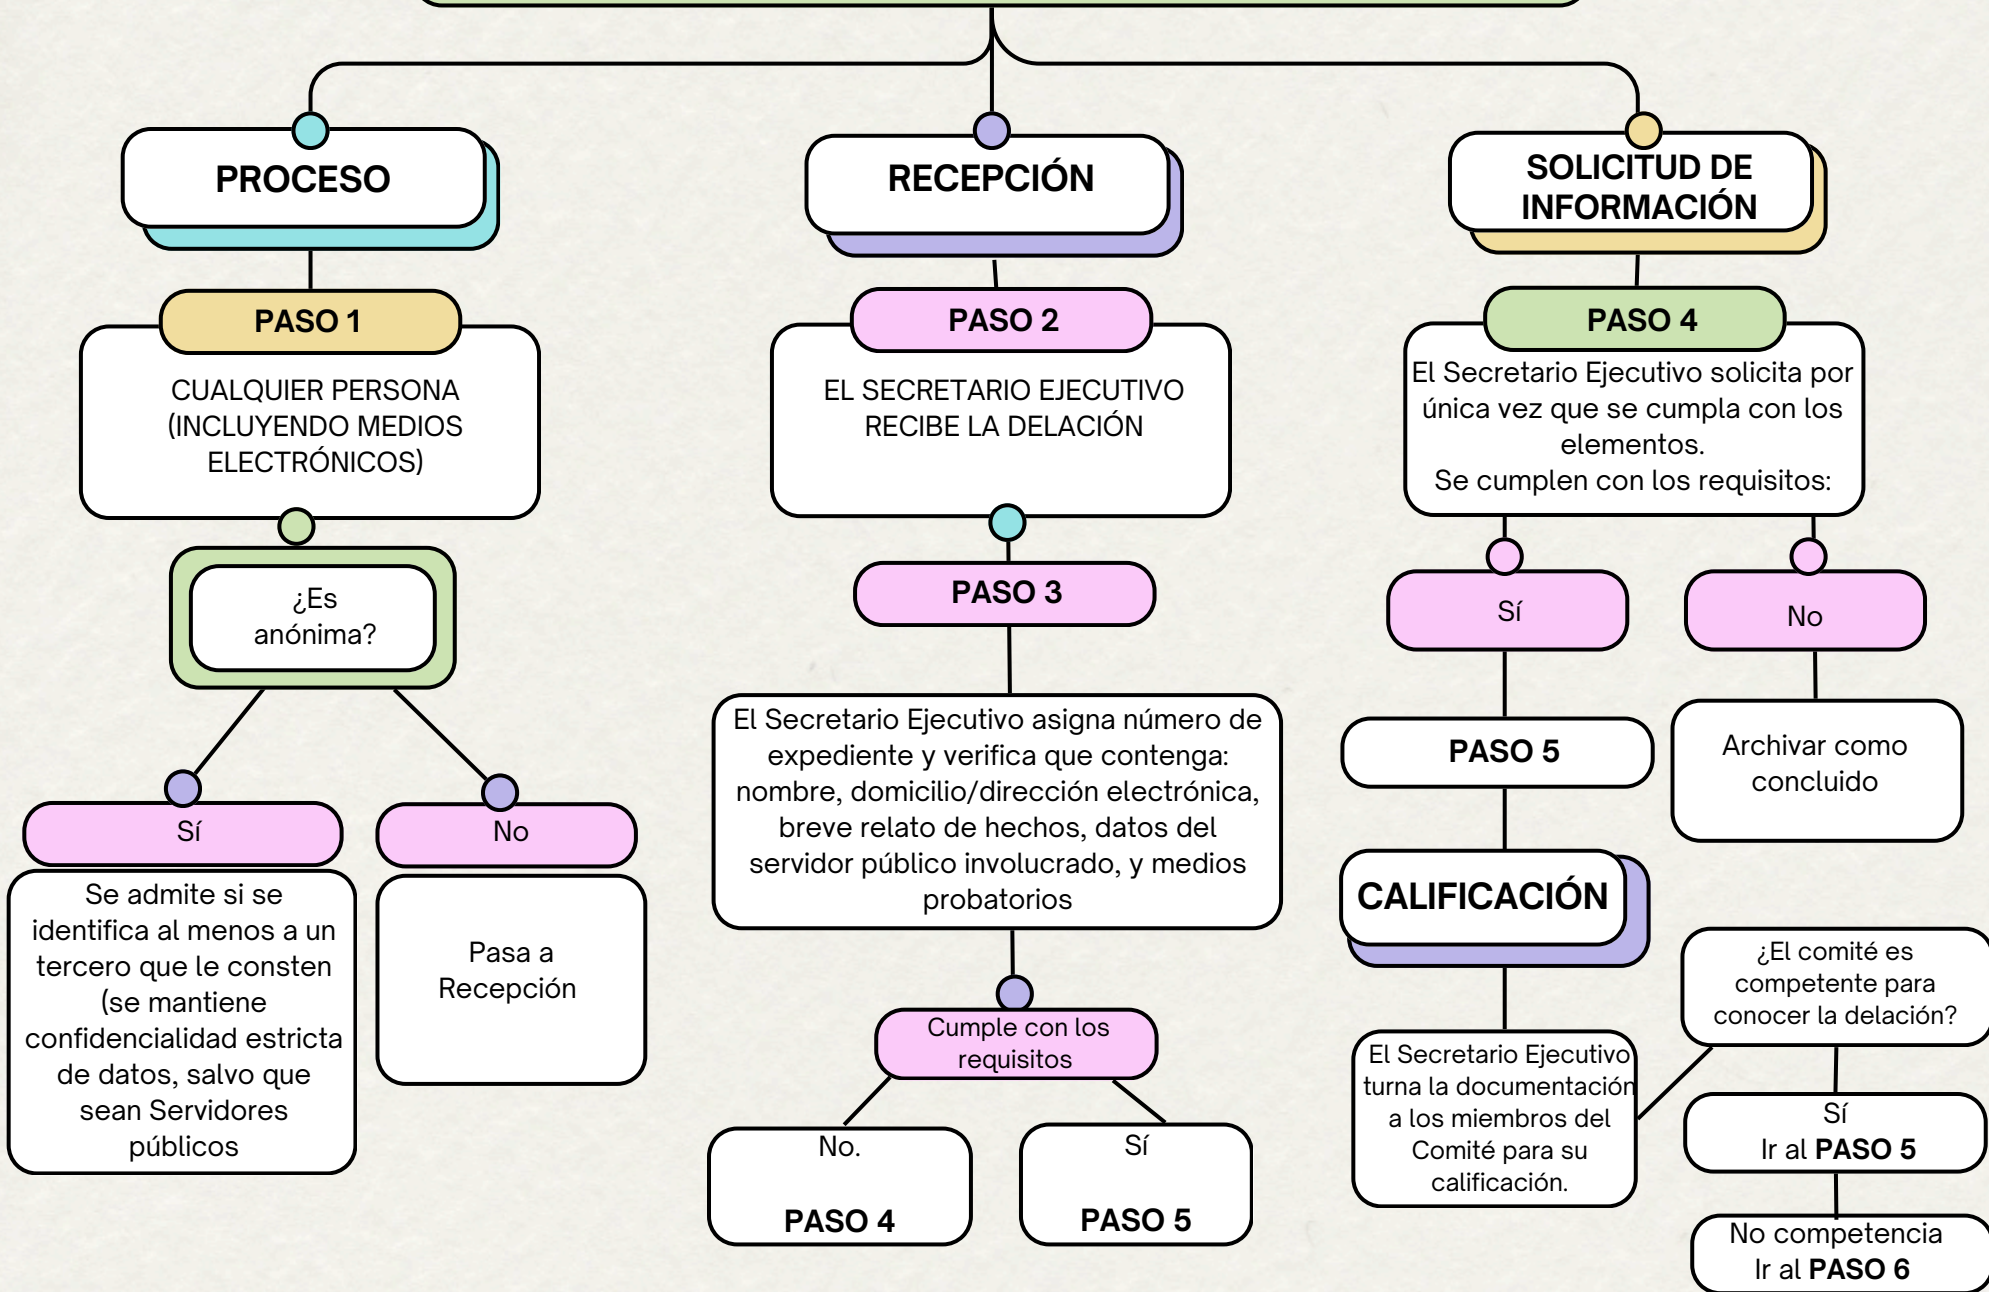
PROCESO

PASO 1

CUALQUIER PERSONA (INCLUYENDO MEDIOS ELECTRÓNICOS)

¿Es anónima?

Sí

Se admite si se identifica al menos a un tercero que le consten (se mantiene confidencialidad estricta de datos, salvo que sean Servidores públicos

No

Pasa a Recepción

RECEPCIÓN

PASO 2

EL SECRETARIO EJECUTIVO RECIBE LA DELACIÓN

PASO 3

El Secretario Ejecutivo asigna número de expediente y verifica que contenga: nombre, domicilio/dirección electrónica, breve relato de hechos, datos del servidor público involucrado, y medios probatorios

Cumple con los requisitos

No.

PASO 4

Sí

PASO 5

SOLICITUD DE INFORMACIÓN

PASO 4

El Secretario Ejecutivo solicita por única vez que se cumpla con los elementos.
Se cumplen con los requisitos:

Sí

PASO 5

CALIFICACIÓN

El Secretario Ejecutivo turna la documentación a los miembros del Comité para su calificación.

No

Archivar como concluido

¿El comité es competente para conocer la delación?

Sí
Ir al PASO 5

No competencia
Ir al PASO 6